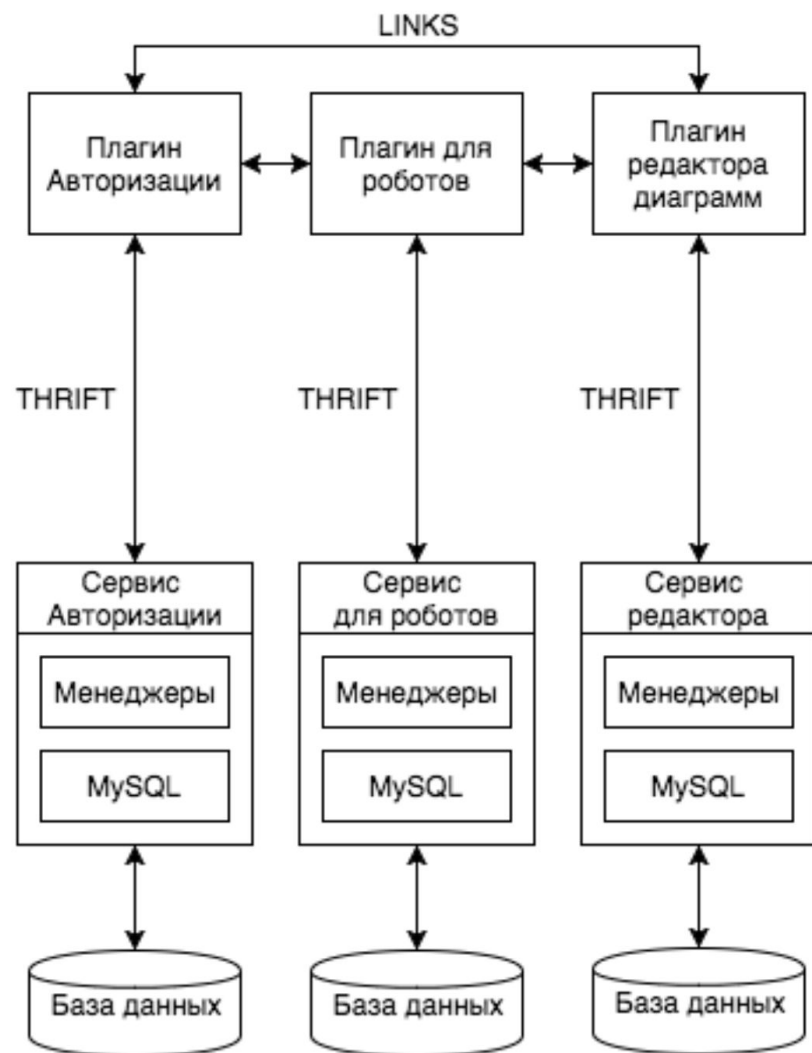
LINKS

Плагин Авторизации

Плагин для роботов

Плагин редактора диаграмм

THRIFT

THRIFT

THRIFT

Сервис Авторизации

Менеджеры

MySQL

Сервис для роботов

Менеджеры

MySQL

Сервис редактора

Менеджеры

MySQL

База данных

База данных

База данных